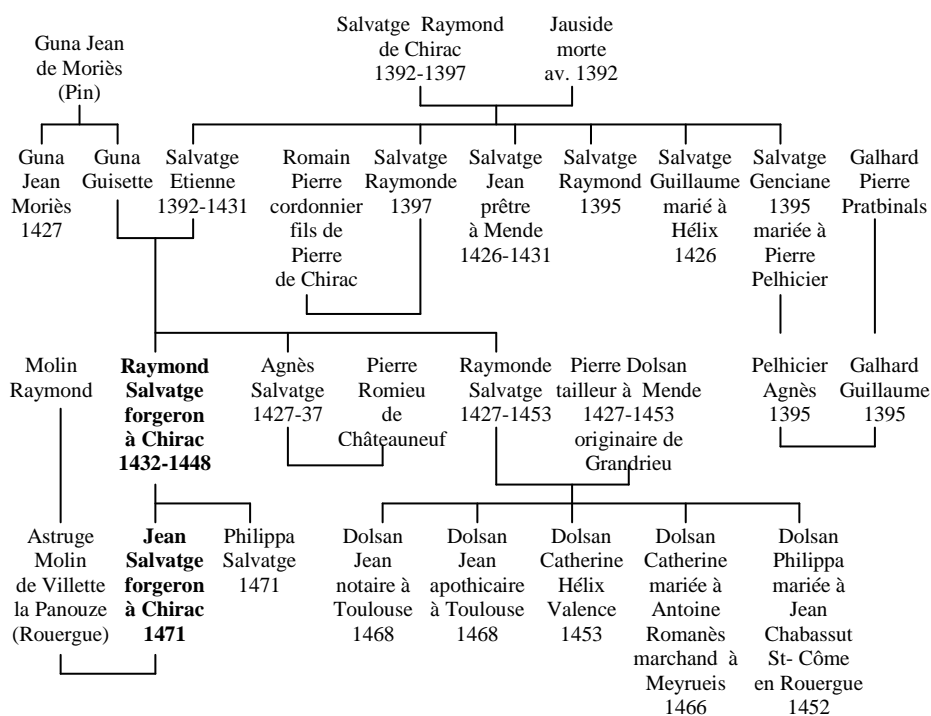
Salvatge Raymond de Chirac 1392-1397

Jauside morte av. 1392

Guna Jean de Moriès (Pin)

Guna Jean Moriès 1427

Guna Guisette

Salvatge Etienne 1392-1431

Romain Pierre cordonnier fils de Pierre de Chirac

Salvatge Raymonde 1397

Salvatge Jean prêtre à Mende 1426-1431

Salvatge Raymond 1395

Salvatge Guillaume marié à Hélix 1426

Salvatge Genciane 1395 mariée à Pierre Pelhicier

Galhard Pierre Pratbinals

Molin Raymond

**Raymond Salvatge forgeron à Chirac 1432-1448**

Agnès Salvatge 1427-37

Pierre Romieu de Châteauneuf

Raymonde Salvatge 1427-1453

Pierre Dolsan tailleur à Mende 1427-1453 originaire de Grandrieu

Pelhicier Agnès 1395

Galhard Guillaume 1395

Astruge Molin de Villette la Panouze (Rouergue)

**Jean Salvatge forgeron à Chirac 1471**

Philippa Salvatge 1471

Dolsan Jean notaire à Toulouse 1468

Dolsan Jean apothicaire à Toulouse 1468

Dolsan Catherine Hélix Valence 1453

Dolsan Catherine mariée à Antoine Romanès marchand à Meyrueis 1466

Dolsan Philippa mariée à Jean Chabassut St- Côme en Rouergue 1452